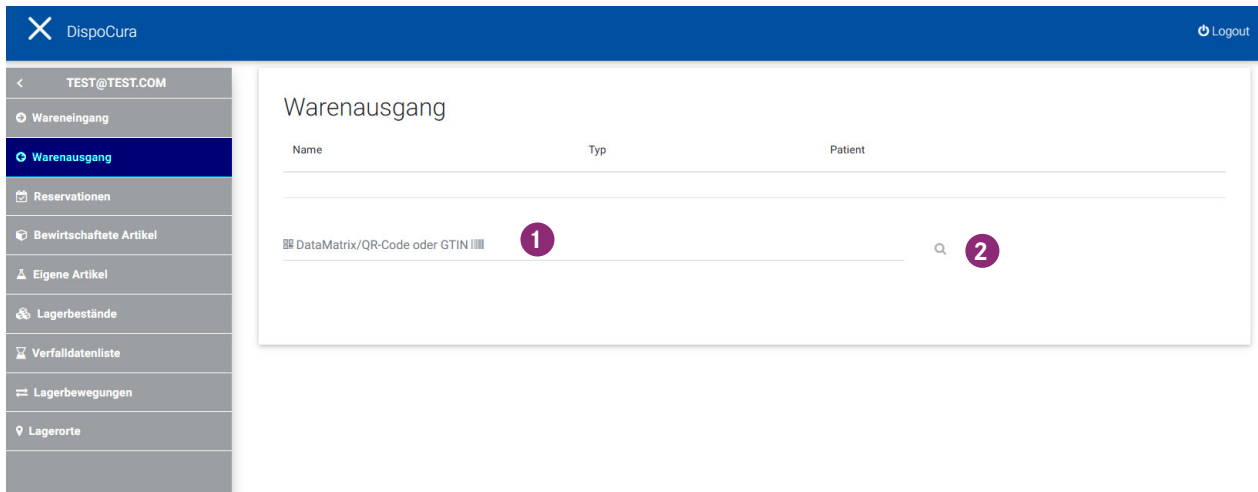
DispoCura

Logout

TEST@TEST.COM

Wareneingang

Warenausgang

Reservationen

Bewirtschaftete Artikel

Eigene Artikel

Lagerbestände

Verfalldatenliste

Lagerbewegungen

Lagerorte

Warenausgang

| Name | Typ | Patient |
|---|---|---|

DataMatrix/QR-Code oder GTIN

1

2